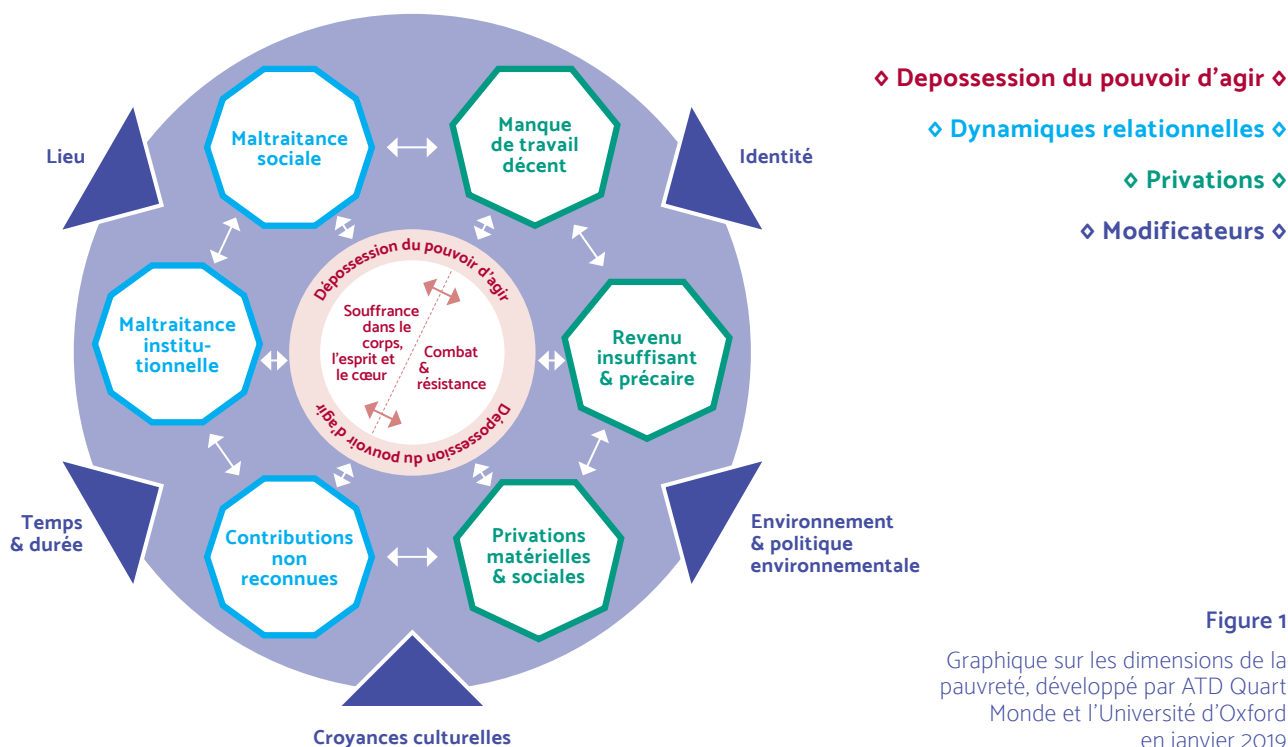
◇ Depossession du pouvoir d'agir ◇
◇ Dynamiques relationnelles ◇
◇ Privations ◇
◇ Modificateurs ◇

Lieu

Identité

Maltraitance sociale

Manque de travail décent

Dépossession du pouvoir d'agir

Souffrance dans le corps, l'esprit et le cœur

Combat & résistance

Dépossession du pouvoir d'agir

Maltraitance institutionnelle

Revenu insuffisant & précaire

Contributions non reconnues

Privations matérielles & sociales

Temps & durée

Environnement & politique environnementale

Croyances culturelles

Figure 1

Graphique sur les dimensions de la pauvreté, développé par ATD Quart Monde et l'Université d'Oxford en janvier 2019